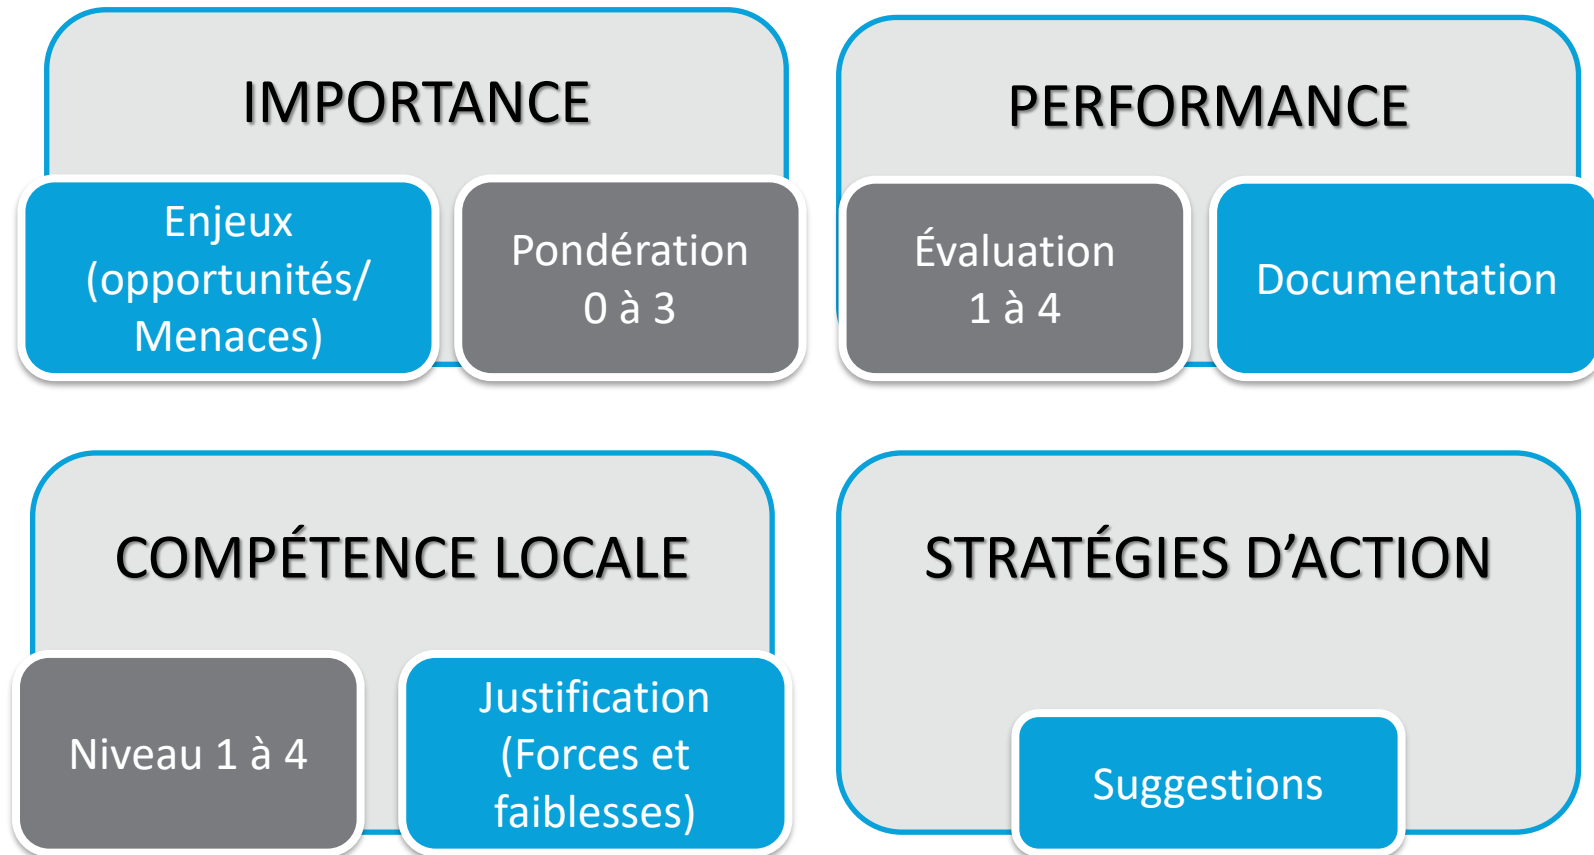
IMPORTANCE

Enjeux (opportunités/ Menaces)

Pondération 0 à 3

PERFORMANCE

Évaluation 1 à 4

Documentation

COMPÉTENCE LOCALE

Niveau 1 à 4

Justification (Forces et faiblesses)

STRATÉGIES D’ACTION

Suggestions